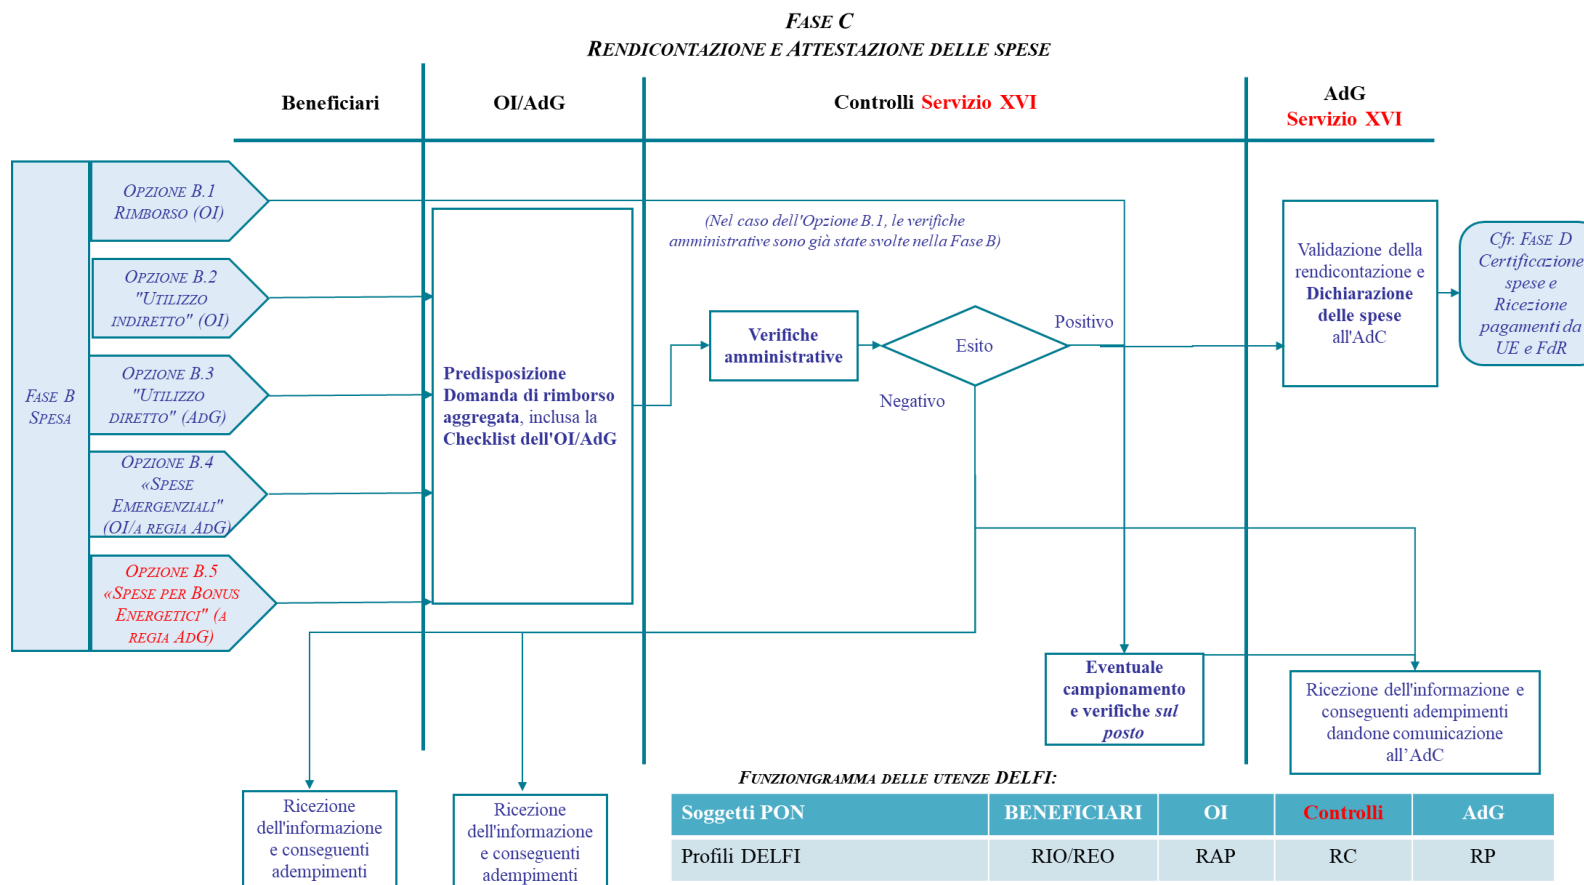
FASE C
RENDICONTAZIONE E ATTESTAZIONE DELLE SPESE

Beneficiari

OI/AdG

Controlli Servizio XVI

AdG
Servizio XVI

FASE B
SPESA

OPZIONE B.1
RIMBORSO (OI)

OPZIONE B.2
"UTILIZZO INDIRETTO" (OI)

OPZIONE B.3
"UTILIZZO DIRETTO" (ADG)

OPZIONE B.4
«SPESE EMERGENZIALI"
(OI/A REGIA ADG)

OPZIONE B.5
«SPESE PER BONUS ENERGETICI" (A REGIA ADG)

Predisposizione Domanda di rimborso aggregata, inclusa la Checklist dell'OI/AdG

(Nel caso dell'Opzione B.1, le verifiche amministrative sono già state svolte nella Fase B)

Verifiche amministrative

Esito

Positivo

Negativo

Validazione della rendicontazione e Dichiarazione delle spese all'AdC

Cfr. FASE D
Certificazione spese e Ricezione pagamenti da UE e FdR

Eventuale campionamento e verifiche sul posto

Ricezione dell'informazione e conseguenti adempimenti dandone comunicazione all'AdC

Ricezione dell'informazione e conseguenti adempimenti

Ricezione dell'informazione e conseguenti adempimenti

FUNZIONIGRAMMA DELLE UTENZE DELFI:

| Soggetti PON | BENEFICIARI | OI | Controlli | AdG |
|---|---|---|---|---|
| Profili DELFI | RIO/REO | RAP | RC | RP |